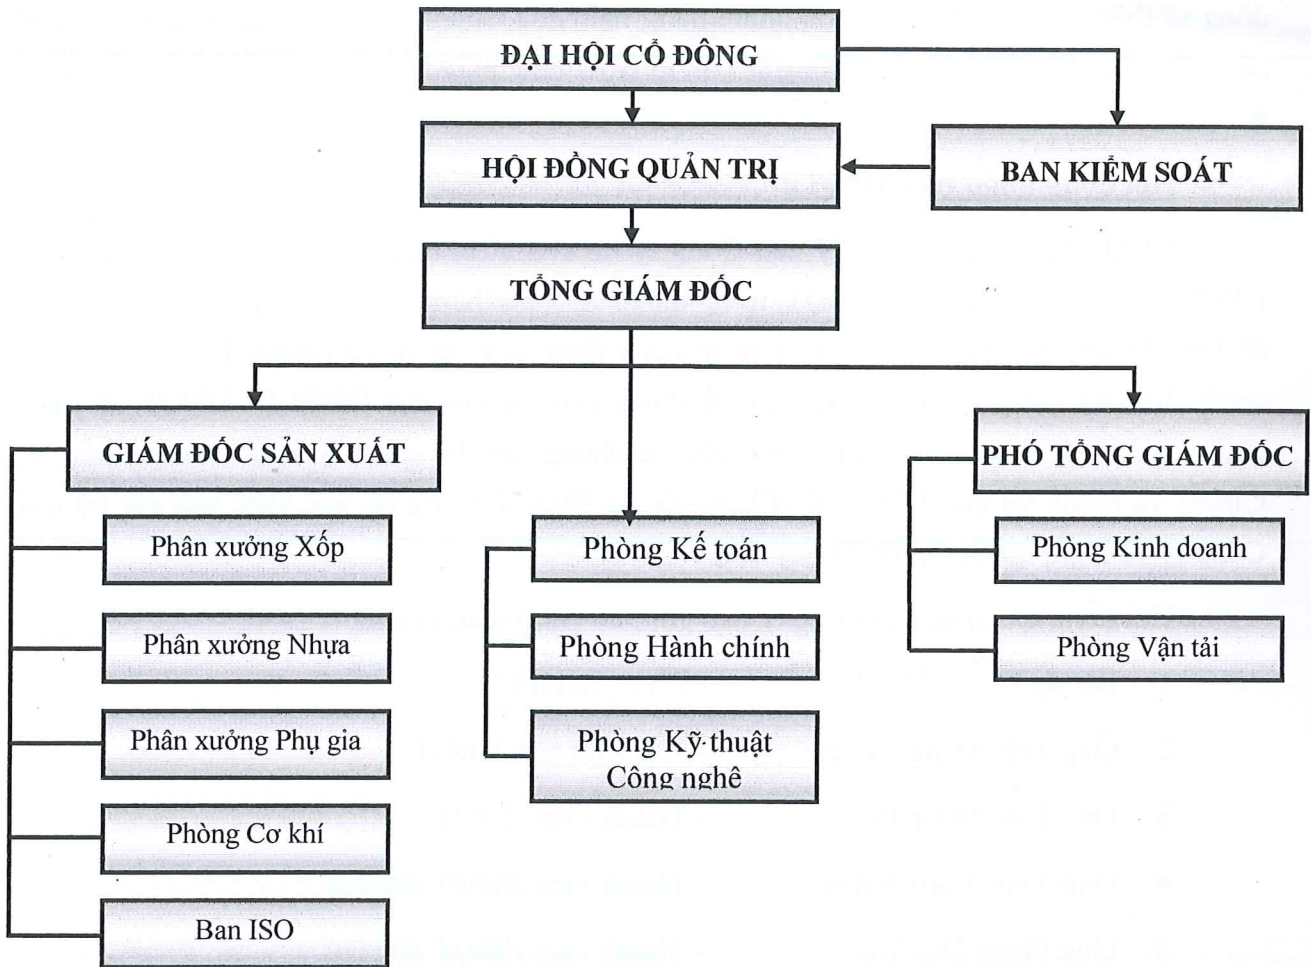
ĐẠI HỘI CỔ ĐÔNG

HỘI ĐỒNG QUẢN TRỊ

BAN KIỂM SOÁT

TỔNG GIÁM ĐỐC

GIÁM ĐỐC SẢN XUẤT

Phân xưởng Xốp

Phân xưởng Nhựa

Phân xưởng Phụ gia

Phòng Cơ khí

Ban ISO

Phòng Kế toán

Phòng Hành chính

Phòng Kỹ thuật Công nghê

PHÓ TỔNG GIÁM ĐỐC

Phòng Kinh doanh

Phòng Vận tải